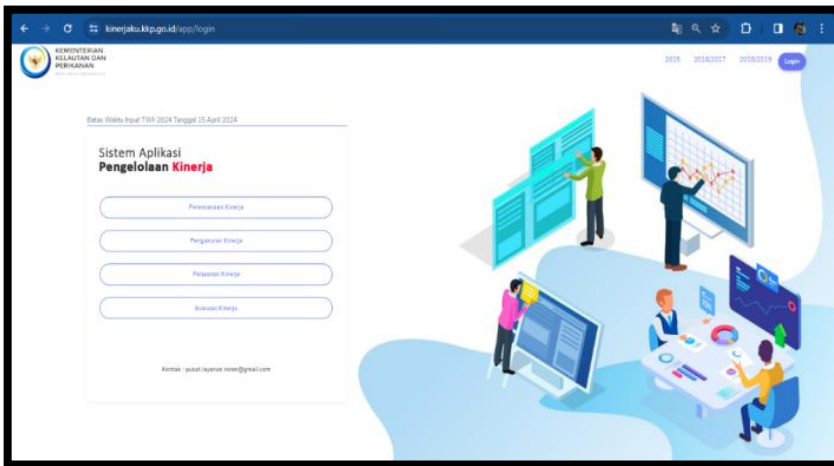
kinerjaku.kkp.go.id/app/login

KEMENTERIAN KELAUTAN DAN PERIKANAN
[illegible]

2015 2016/2017 2018/2019 Login

Batas Waktu Input TW-I 2024 Tanggal 15 April 2024

Sistem Aplikasi
Pengelolaan Kinerja

Perencanaan Kinerja

Pengukuran Kinerja

Pelaporan Kinerja

Evaluasi Kinerja

Kontak : pusat.layanan.ninee@gmail.com